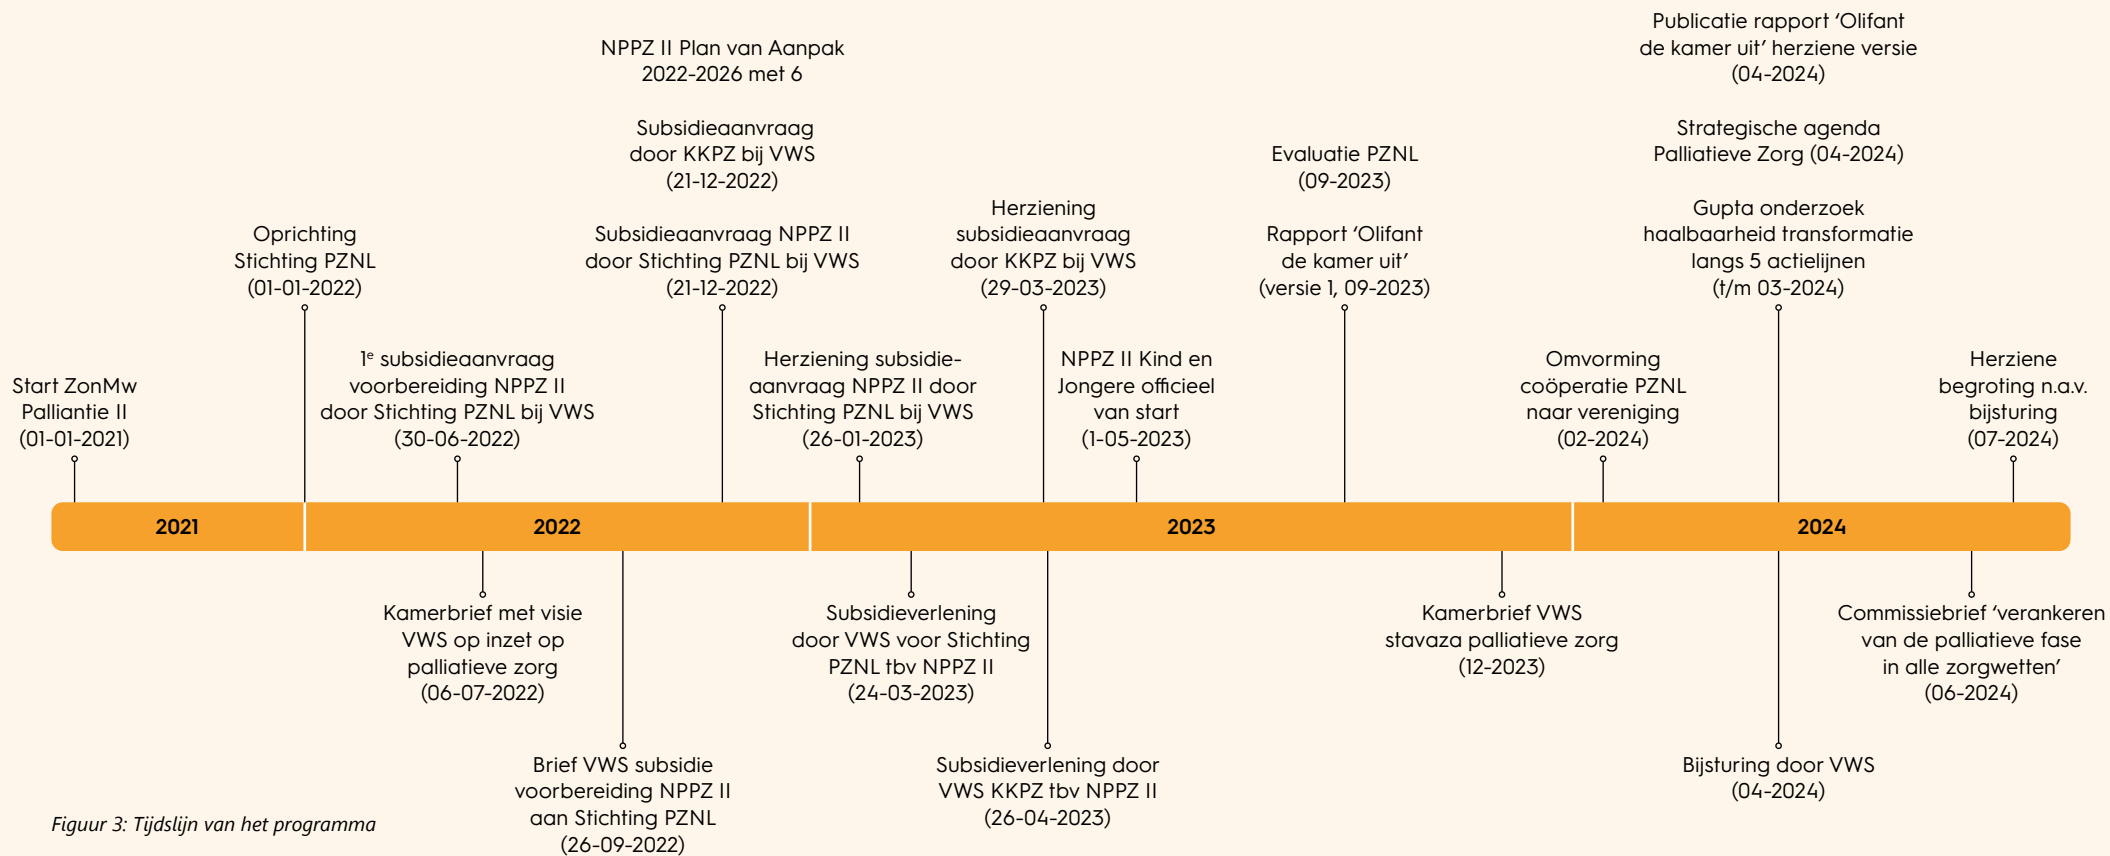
Start ZonMw Palliantie II (01-01-2021)

Oprichting Stichting PZNL (01-01-2022)

1e subsidieaanvraag voorbereiding NPPZ II door Stichting PZNL bij VWS (30-06-2022)

NPPZ II Plan van Aanpak 2022-2026 met 6

Subsidieaanvraag door KKPZ bij VWS (21-12-2022)

Subsidieaanvraag NPPZ II door Stichting PZNL bij VWS (21-12-2022)

Herziening subsidieaanvraag NPPZ II door Stichting PZNL bij VWS (26-01-2023)

Herziening subsidieaanvraag door KKPZ bij VWS (29-03-2023)

NPPZ II Kind en Jongere officieel van start (1-05-2023)

Evaluatie PZNL (09-2023)

Rapport 'Olifant de kamer uit' (versie 1, 09-2023)

Omvorming coöperatie PZNL naar vereniging (02-2024)

Publicatie rapport 'Olifant de kamer uit' herziene versie (04-2024)

Strategische agenda Palliatieve Zorg (04-2024)

Gupta onderzoek haalbaarheid transformatie langs 5 actielijnen (t/m 03-2024)

Herziene begroting n.a.v. bijsturing (07-2024)

2021

2022

2023

2024

Kamerbrief met visie VWS op inzet op palliatieve zorg (06-07-2022)

Brief VWS subsidie voorbereiding NPPZ II aan Stichting PZNL (26-09-2022)

Subsidieverlening door VWS voor Stichting PZNL tbv NPPZ II (24-03-2023)

Subsidieverlening door VWS KKPZ tbv NPPZ II (26-04-2023)

Kamerbrief VWS stavaza palliatieve zorg (12-2023)

Bijsturing door VWS (04-2024)

Commissiebrief 'verankeren van de palliatieve fase in alle zorgwetten' (06-2024)

Figuur 3: Tijdslijn van het programma